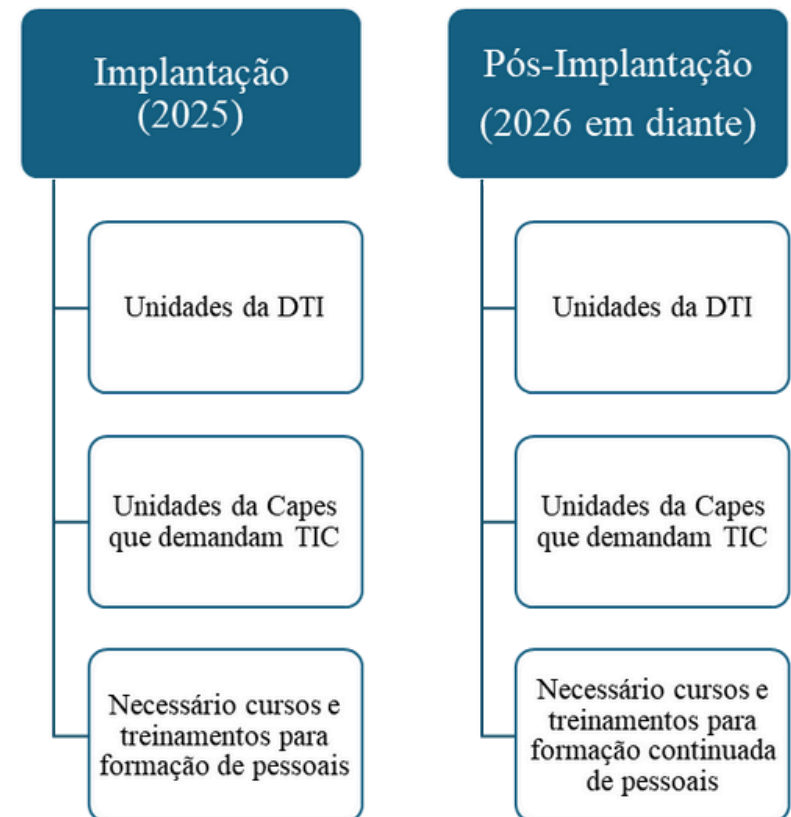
Implantação (2025)

Unidades da DTI

Unidades da Capes que demandam TIC

Necessário cursos e treinamentos para formação de pessoais

Pós-Implantação (2026 em diante)

Unidades da DTI

Unidades da Capes que demandam TIC

Necessário cursos e treinamentos para formação continuada de pessoais